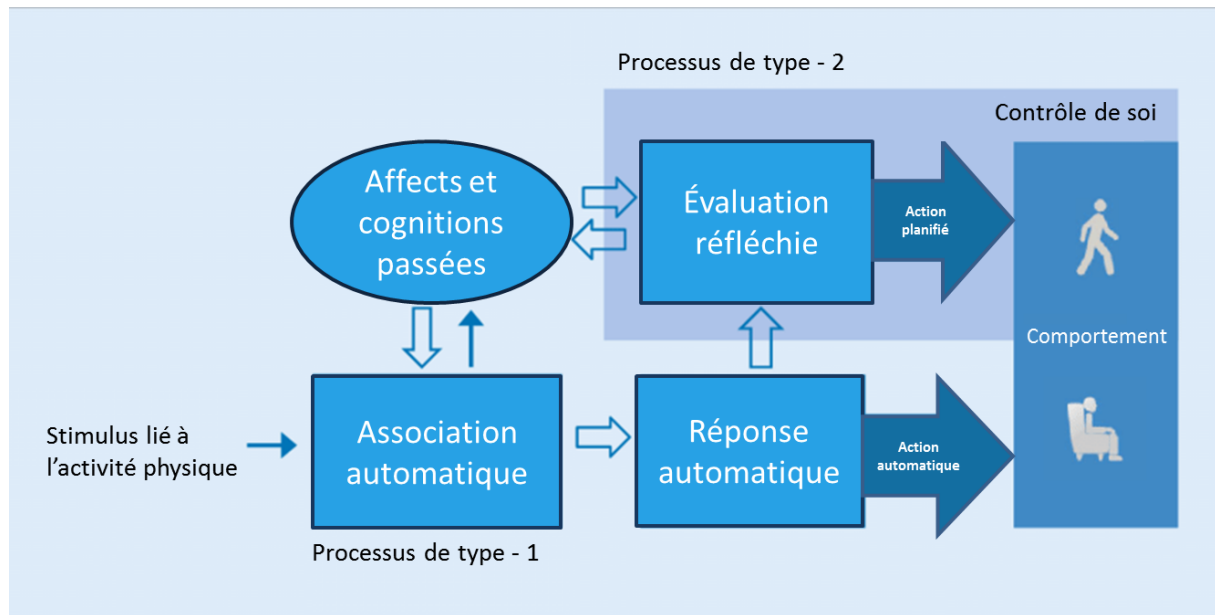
Processus de type - 2

Contrôle de soi

Affects et cognitions passées

Évaluation réfléchie

Action planifié

Comportement

Stimulus lié à l'activité physique

Association automatique

Réponse automatique

Action automatique

Processus de type - 1